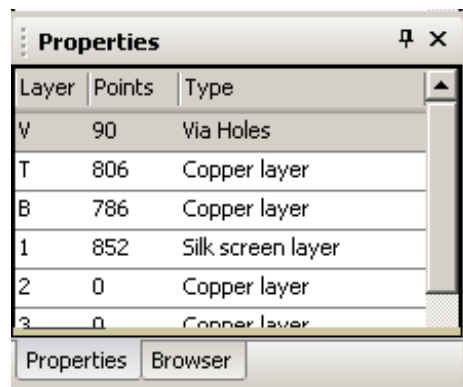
Properties

| Layer | Points | Type |
|---|---|---|
| V | 90 | Via Holes |
| T | 806 | Copper layer |
| B | 786 | Copper layer |
| 1 | 852 | Silk screen layer |
| 2 | 0 | Copper layer |
| 3 | 0 | Copper layer |

Properties Browser